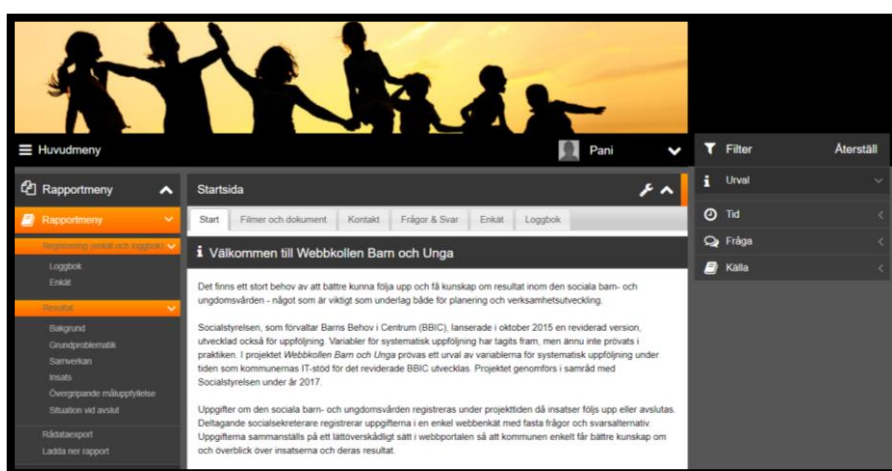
Huvudmeny

Pani

Filter

Återställ

Urval

Tid

Fråga

Källa

Rapportmeny

Rapportmeny

Registrering (enkät och loggbok)

Loggbok

Enkät

Resultat

Bakgrund

Grundproblematik

Samverkan

Insats

Övergripande måluppfyllelse

Situation vid avslut

Rådataexport

Ladda ner rapport

Startsida

Start | Filmer och dokument | Kontakt | Frågor & Svar | Enkät | Loggbok

Välkommen till Webbkollen Barn och Unga

Det finns ett stort behov av att bättre kunna följa upp och få kunskap om resultat inom den sociala barn- och ungdomsvården - något som är viktigt som underlag både för planering och verksamhetsutveckling.

Socialstyrelsen, som förvaltar Barns Behov i Centrum (BBIC), lanserade i oktober 2015 en reviderad version, utvecklad också för uppföljning. Variabler för systematisk uppföljning har tagits fram, men ännu inte prövats i praktiken. I projektet Webbkollen Barn och Unga prövas ett urval av variablerna för systematisk uppföljning under tiden som kommunernas IT-stöd för det reviderade BBIC utvecklas. Projektet genomförs i samråd med Socialstyrelsen under år 2017.

Uppgifter om den sociala barn- och ungdomsvården registreras under projekttiden då insatser följs upp eller avslutas. Deltagande socialsekreterare registrerar uppgifterna i en enkel webbenkät med fasta frågor och svarsalternativ. Uppgifterna sammanställs på ett lättöverskådligt sätt i webbportalen så att kommunen enkelt får bättre kunskap om och överblick över insatserna och deras resultat.